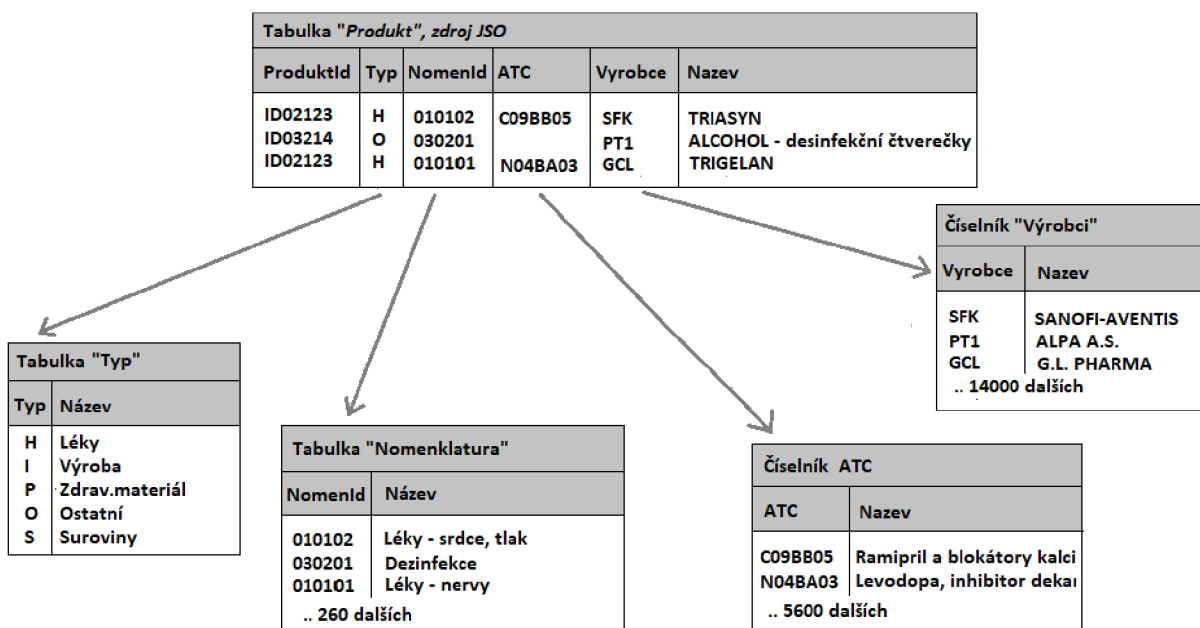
Tabulka "*Produkt*", zdroj JSO

| ProduktId | Typ | NomenId | ATC | Vyrobce | Nazev |
|---|---|---|---|---|---|
| ID02123<br>ID03214<br>ID02123 | H<br>O<br>H | 010102<br>030201<br>010101 | C09BB05<br><br>N04BA03 | SFK<br>PT1<br>GCL | TRIASYN<br>ALCOHOL - desinfekční čtverečky<br>TRIGELAN |

Číselník "Výrobci"

| Vyrobce | Nazev |
|---|---|
| SFK<br>PT1<br>GCL | SANOFI-AVENTIS<br>ALPA A.S.<br>G.L. PHARMA |

.. 14000 dalších

Tabulka "Typ"

| Typ | Název |
|---|---|
| H<br>I<br>P<br>O<br>S | Léky<br>Výroba<br>Zdrav.materiál<br>Ostatní<br>Suroviny |

Tabulka "Nomenklatura"

| NomenId | Název |
|---|---|
| 010102<br>030201<br>010101 | Léky - srdce, tlak<br>Dezinfekce<br>Léky - nervy |

.. 260 dalších

Číselník ATC

| ATC | Nazev |
|---|---|
| C09BB05<br>N04BA03 | Ramipril a blokátory kalci<br>Levodopa, inhibitor dekai |

.. 5600 dalších